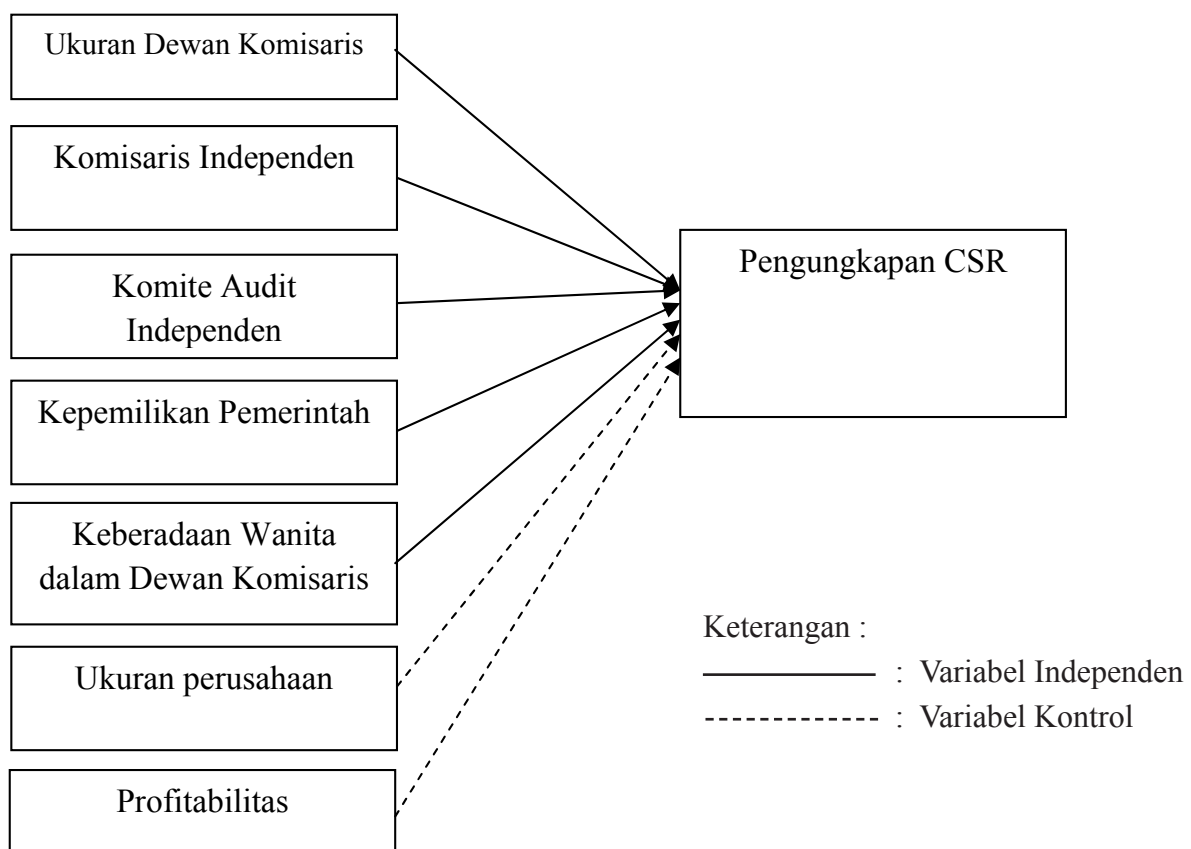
Ukuran Dewan Komisaris

Komisaris Independen

Komite Audit Independen

Kepemilikan Pemerintah

Keberadaan Wanita dalam Dewan Komisaris

Ukuran perusahaan

Profitabilitas

Pengungkapan CSR

Keterangan :

: Variabel Independen

: Variabel Kontrol